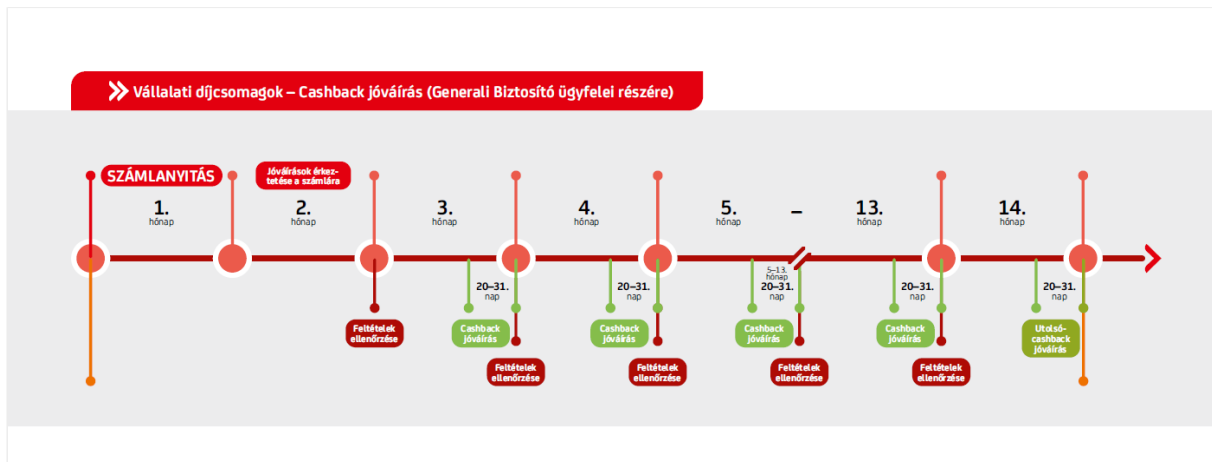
Vállalati díjcsomagok – Cashback jóváírás (Generali Biztosító ügyfelei részére)

SZÁMLANYITÁS

Jóváírások érkeztetése a számlára

1. hónap

2. hónap

3. hónap

4. hónap

5. hónap

–

13. hónap

14. hónap

Feltételek ellenőrzése

20–31. nap

Cashback jóváírás

Feltételek ellenőrzése

20–31. nap

Cashback jóváírás

Feltételek ellenőrzése

5–13. hónap 20–31. nap

Cashback jóváírás

Feltételek ellenőrzése

20–31. nap

Cashback jóváírás

Feltételek ellenőrzése

20–31. nap

Utolsó-cashback jóváírás